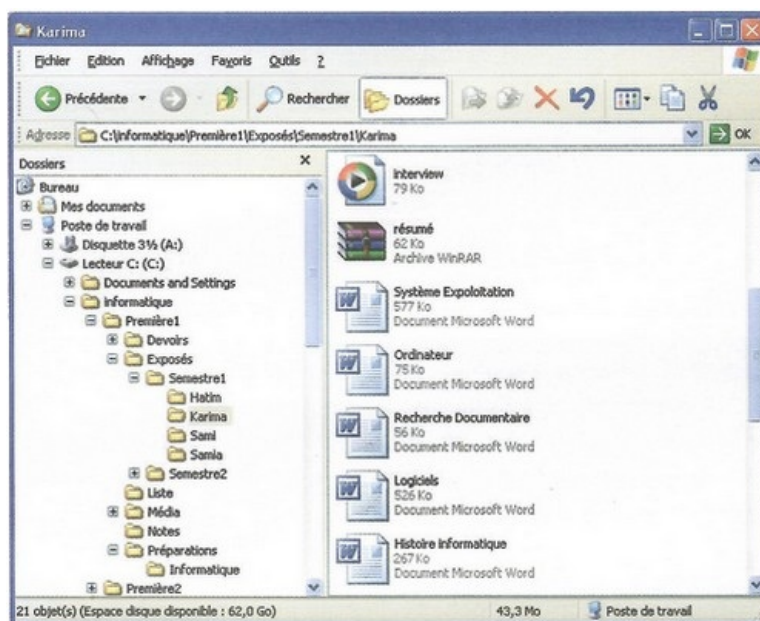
Karima

Fichier Edition Affichage Favoris Outils ?

Précédente Rechercher Dossiers

Adresse C:\Informatique\Première1\Exposés\Semestre1\Karima OK

Dossiers ×

Bureau
Mes documents
Poste de travail
Disquette 3½ (A:)
Lecteur C: (C:)
Documents and Settings
Informatique
Première1
Devoirs
Exposés
Semestre1
Hatim
Karima
Sami
Samia
Semestre2
Liste
Média
Notes
Préparations
Informatique
Première2

Interview
79 Ko

résumé
62 Ko
Archive WinRAR

Système Expoloitation
577 Ko
Document Microsoft Word

Ordinateur
75 Ko
Document Microsoft Word

Recherche Documentaire
56 Ko
Document Microsoft Word

Logiciels
526 Ko
Document Microsoft Word

Histoire Informatique
267 Ko
Document Microsoft Word

21 objet(s) (Espace disque disponible : 62,0 Go) 43,3 Mo Poste de travail